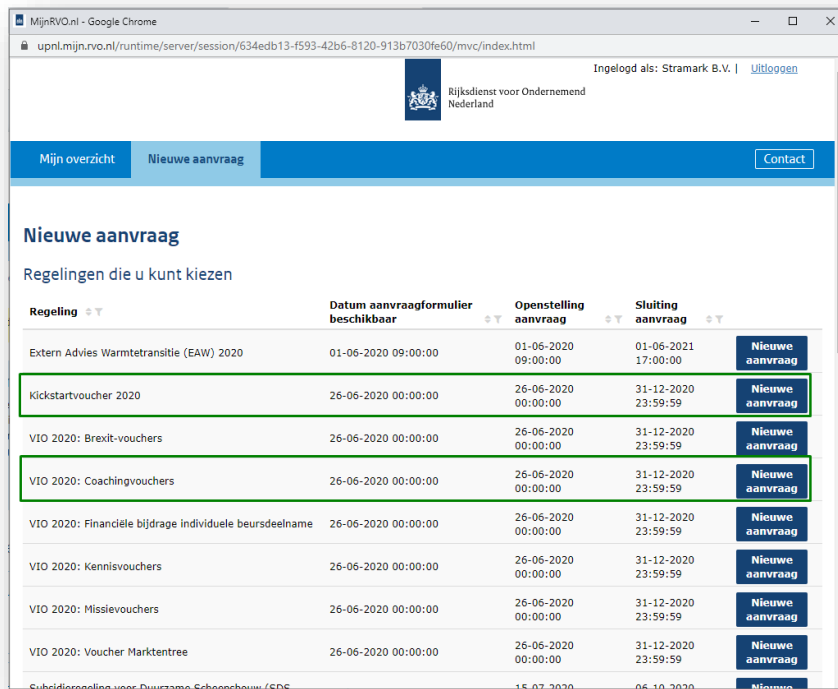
MijnRVO.nl - Google Chrome

upnl.mijn.rvo.nl/runtime/server/session/634edb13-f593-42b6-8120-913b7030fe60/mvc/index.html

Rijksdienst voor Ondernemend Nederland

Ingelogd als: Stramark B.V. | Uitloggen

Mijn overzicht | Nieuwe aanvraag | Contact

Nieuwe aanvraag

Regelingen die u kunt kiezen

| Regeling | Datum aanvraagformulier beschikbaar | Openstelling aanvraag | Sluiting aanvraag | |
|---|---|---|---|---|
| Extern Advies Warmtetransitie (EAW) 2020 | 01-06-2020 09:00:00 | 01-06-2020 09:00:00 | 01-06-2021 17:00:00 | Nieuwe aanvraag |
| Kickstartvoucher 2020 | 26-06-2020 00:00:00 | 26-06-2020 00:00:00 | 31-12-2020 23:59:59 | Nieuwe aanvraag |
| VIO 2020: Brexit-vouchers | 26-06-2020 00:00:00 | 26-06-2020 00:00:00 | 31-12-2020 23:59:59 | Nieuwe aanvraag |
| VIO 2020: Coachingvouchers | 26-06-2020 00:00:00 | 26-06-2020 00:00:00 | 31-12-2020 23:59:59 | Nieuwe aanvraag |
| VIO 2020: Financiële bijdrage individuele beursdeelname | 26-06-2020 00:00:00 | 26-06-2020 00:00:00 | 31-12-2020 23:59:59 | Nieuwe aanvraag |
| VIO 2020: Kennisvouchers | 26-06-2020 00:00:00 | 26-06-2020 00:00:00 | 31-12-2020 23:59:59 | Nieuwe aanvraag |
| VIO 2020: Missievouchers | 26-06-2020 00:00:00 | 26-06-2020 00:00:00 | 31-12-2020 23:59:59 | Nieuwe aanvraag |
| VIO 2020: Voucher Marktentree | 26-06-2020 00:00:00 | 26-06-2020 00:00:00 | 31-12-2020 23:59:59 | Nieuwe aanvraag |
| Subsidieregeling voor Duurzame Scheepsbouw (SDS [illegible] | | 15-07-2020 | 06-10-2020 | Nieuwe |